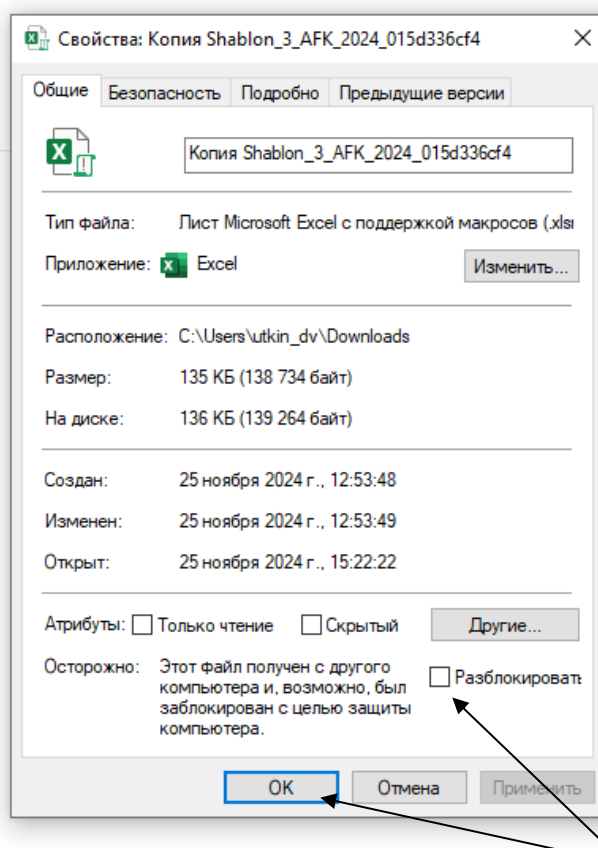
Свойства: Копия Shablon_3_AFK_2024_015d336cf4

Общие | Безопасность | Подробно | Предыдущие версии

Копия Shablon_3_AFK_2024_015d336cf4

Тип файла: Лист Microsoft Excel с поддержкой макросов (.xlsı

Приложение: Excel

Изменить...

Расположение: C:\Users\utkin_dv\Downloads

Размер: 135 КБ (138 734 байт)

На диске: 136 КБ (139 264 байт)

Создан: 25 ноября 2024 г., 12:53:48

Изменен: 25 ноября 2024 г., 12:53:49

Открыт: 25 ноября 2024 г., 15:22:22

Атрибуты: Только чтение Скрытый Другие...

Осторожно: Этот файл получен с другого компьютера и, возможно, был заблокирован с целью защиты компьютера.

Разблокироват

ОК Отмена Применить